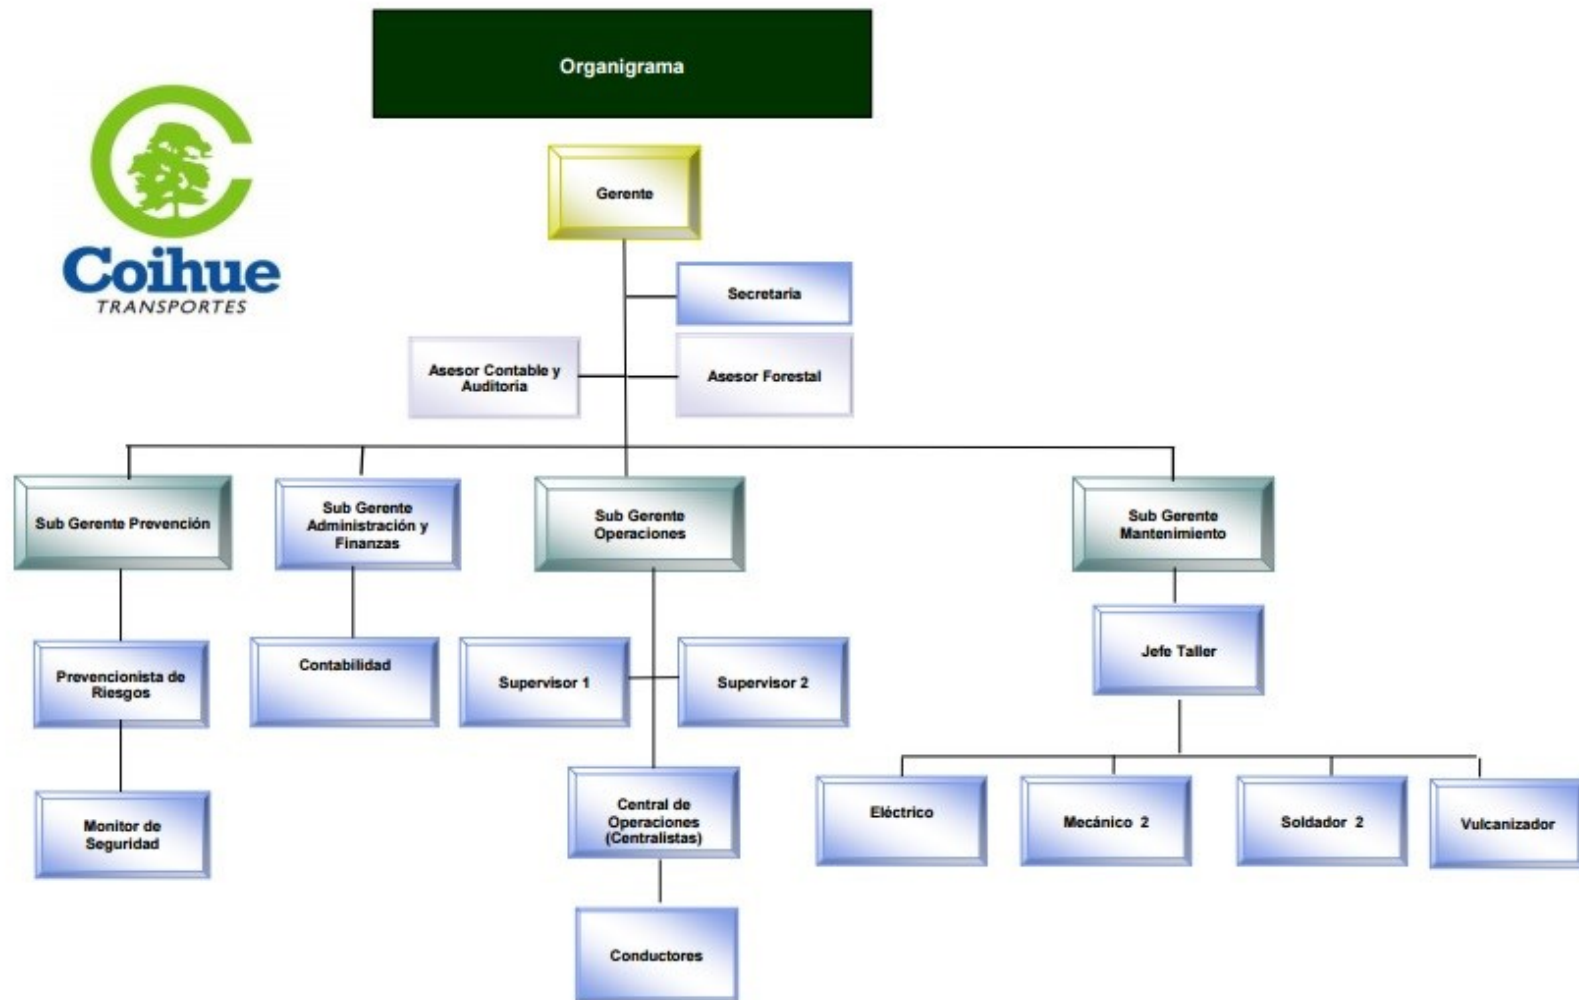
Organigrama

Coihue
TRANSPORTES

Gerente

Secretaria

Asesor Contable y Auditoria

Asesor Forestal

Sub Gerente Prevención

Sub Gerente Administración y Finanzas

Sub Gerente Operaciones

Sub Gerente Mantenimiento

Prevencionista de Riesgos

Contabilidad

Supervisor 1

Supervisor 2

Jefe Taller

Monitor de Seguridad

Central de Operaciones (Centralistas)

Eléctrico

Mecánico 2

Soldador 2

Vulcanizador

Conductores